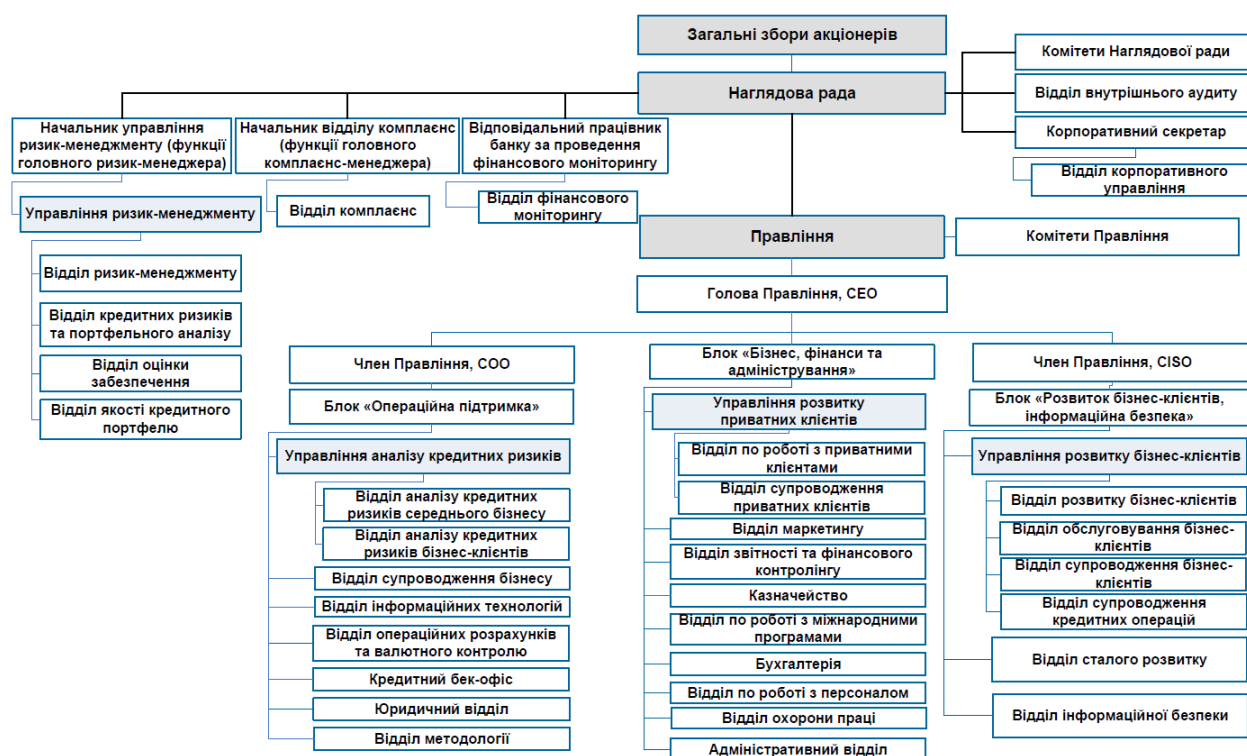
Загальні збори акціонерів

Наглядова рада

Комітети Наглядової ради

Відділ внутрішнього аудиту

Корпоративний секретар

Відділ корпоративного управління

Начальник управління ризик-менеджменту (функції головного ризик-менеджера)

Начальник відділу комплаєнс (функції головного комплаєнс-менеджера)

Відповідальний працівник банку за проведення фінансового моніторингу

Управління ризик-менеджменту

Відділ комплаєнс

Відділ фінансового моніторингу

Відділ ризик-менеджменту

Відділ кредитних ризиків та портфельного аналізу

Відділ оцінки забезпечення

Відділ якості кредитного портфелю

Правління

Комітети Правління

Голова Правління, CEO

Член Правління, COO

Блок «Операційна підтримка»

Управління аналізу кредитних ризиків

Відділ аналізу кредитних ризиків середнього бізнесу

Відділ аналізу кредитних ризиків бізнес-клієнтів

Відділ супроводження бізнесу

Відділ інформаційних технологій

Відділ операційних розрахунків та валютного контролю

Кредитний бек-офіс

Юридичний відділ

Відділ методології

Блок «Бізнес, фінанси та адміністрування»

Управління розвитку приватних клієнтів

Відділ по роботі з приватними клієнтами

Відділ супроводження приватних клієнтів

Відділ маркетингу

Відділ звітності та фінансового контролінгу

Казначейство

Відділ по роботі з міжнародними програмами

Бухгалтерія

Відділ по роботі з персоналом

Відділ охорони праці

Адміністративний відділ

Член Правління, CISO

Блок «Розвиток бізнес-клієнтів, інформаційна безпека»

Управління розвитку бізнес-клієнтів

Відділ розвитку бізнес-клієнтів

Відділ обслуговування бізнес-клієнтів

Відділ супроводження бізнес-клієнтів

Відділ супроводження кредитних операцій

Відділ сталого розвитку

Відділ інформаційної безпеки